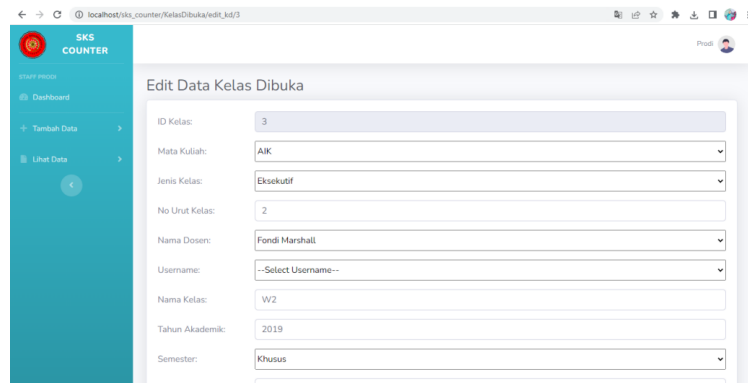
localhost/sks_counter/KelasDibuka/edit_kd/3

SKS COUNTER

STAFF PRODI

Dashboard

Tambah Data

Lihat Data

Prodi

Edit Data Kelas Dibuka

ID Kelas: 3

Mata Kuliah: AIK

Jenis Kelas: Eksekutif

No Urut Kelas: 2

Nama Dosen: Fondi Marshall

Username: --Select Username--

Nama Kelas: W2

Tahun Akademik: 2019

Semester: Khusus